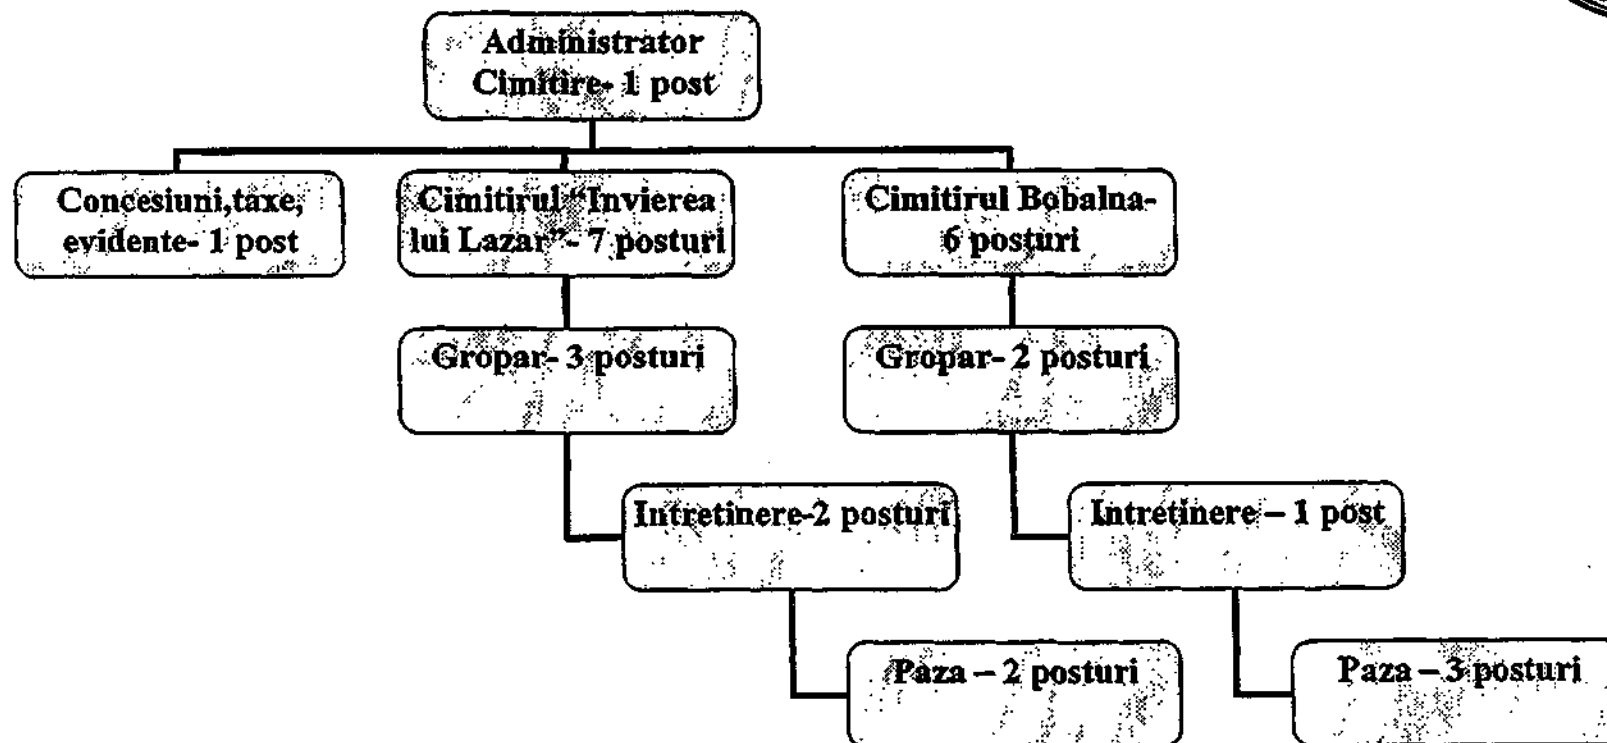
Administrator Cimitire- 1 post

Concesiuni,taxe, evidente- 1 post

Cimitirul "Invierea lui Lazar"- 7 posturi

Cimitirul Bobalna- 6 posturi

Gropar- 3 posturi

Gropar- 2 posturi

Intretinere-2 posturi

Intretinere – 1 post

Paza – 2 posturi

Paza – 3 posturi